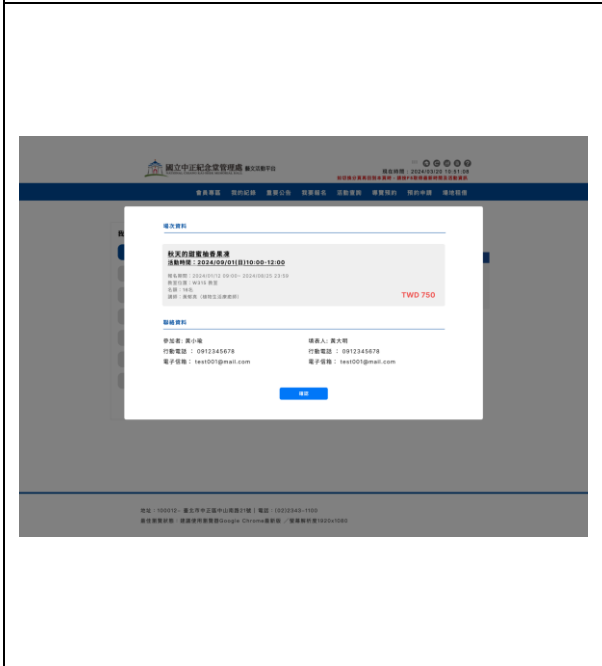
國立中正紀念堂管理處 藝文活動平台

現在時間：2024/03/20 10:51:08

會員專區 我的紀錄 最新公告 我要報名 活動資訊 導覽預約 我的申請 場地租借

場次資料

秋天的甜蜜柚香果凍
活動時間：2024/09/01(日)10:00-12:00

報名期間：2024/01/15 09:00~2024/08/25 23:59
教室位置：W410 教室
名額：16位
講師：黃老師（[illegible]）

TWD 750

聯絡資料

參加者: 黃小喵
行動電話： 0912345678
電子信箱： test001@mail.com

填表人: 黃大明
行動電話： 0912345678
電子信箱： test001@mail.com

確認

地址：100012 - 臺北市中正區中山南路21號 | 電話：(02)2343-7100
最佳瀏覽狀態：建議使用瀏覽器Google Chrome最新版 / 螢幕解析度1920x1080